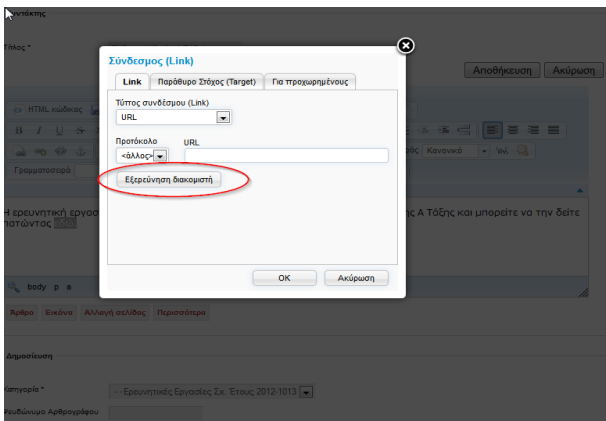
Συντάκτης

Τίτλος *

Αποθήκευση
Ακύρωση

HTML κώδικας

Μορφή
Κανονικό

Γραμματοσειρά

Η ερευνητική εργασ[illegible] της Α Τάξης και μπορείτε να την δείτε πατώντας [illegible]

body p a

Άρθρο
Εικόνα
Αλλαγή σελίδας
Περισσότερα

Δημοσίευση

Κατηγορία *
-- Ερευνητικές Εργασίες Σχ. Έτους 2012-1013

Ψευδώνυμο Αρθρογράφου

Σύνδεσμος (Link)

Link
Παράθυρο Στόχος (Target)
Για προχωρημένους

Τύπος συνδέσμου (Link)
URL

Πρωτόκολλο
<άλλος>

URL

Εξερεύνηση διακομιστή

OK
Ακύρωση